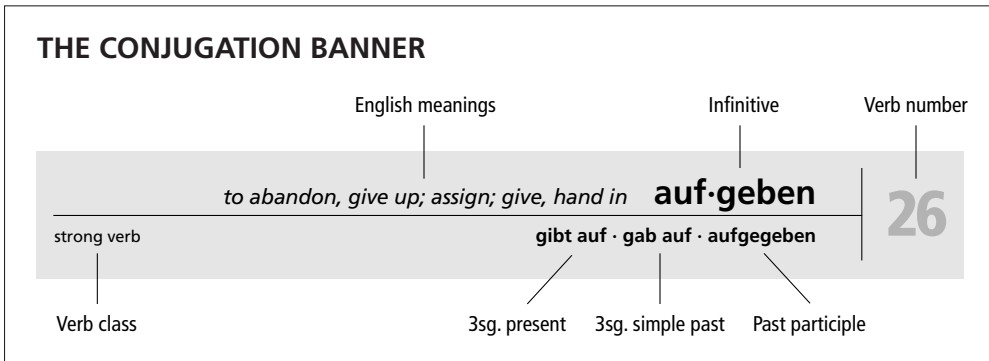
THE CONJUGATION BANNER

English meanings

Infinitive

Verb number

to abandon, give up; assign; give, hand in **auf·geben**

26

strong verb

gibt auf · gab auf · aufgegeben

Verb class

3sg. present

3sg. simple past

Past participle